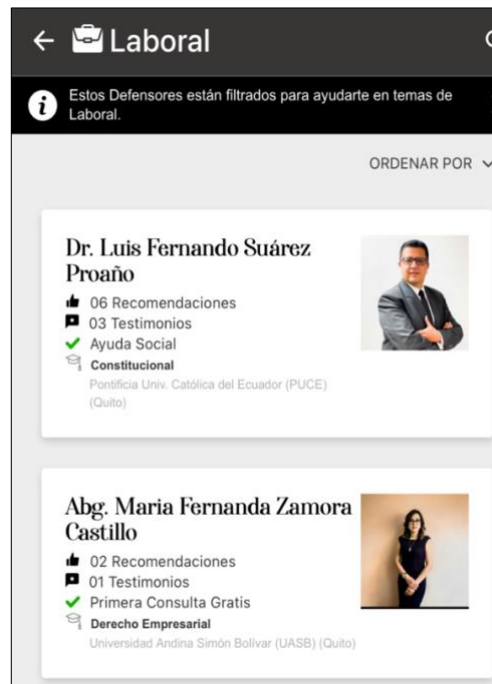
← Laboral

Estos Defensores están filtrados para ayudarte en temas de Laboral.

ORDENAR POR

Dr. Luis Fernando Suárez Proaño
06 Recomendaciones
03 Testimonios
Ayuda Social
Constitucional
Pontificia Univ. Católica del Ecuador (PUCE) (Quito)

Abg. Maria Fernanda Zamora Castillo
02 Recomendaciones
01 Testimonios
Primera Consulta Gratis
Derecho Empresarial
Universidad Andina Simón Bolívar (UASB) (Quito)